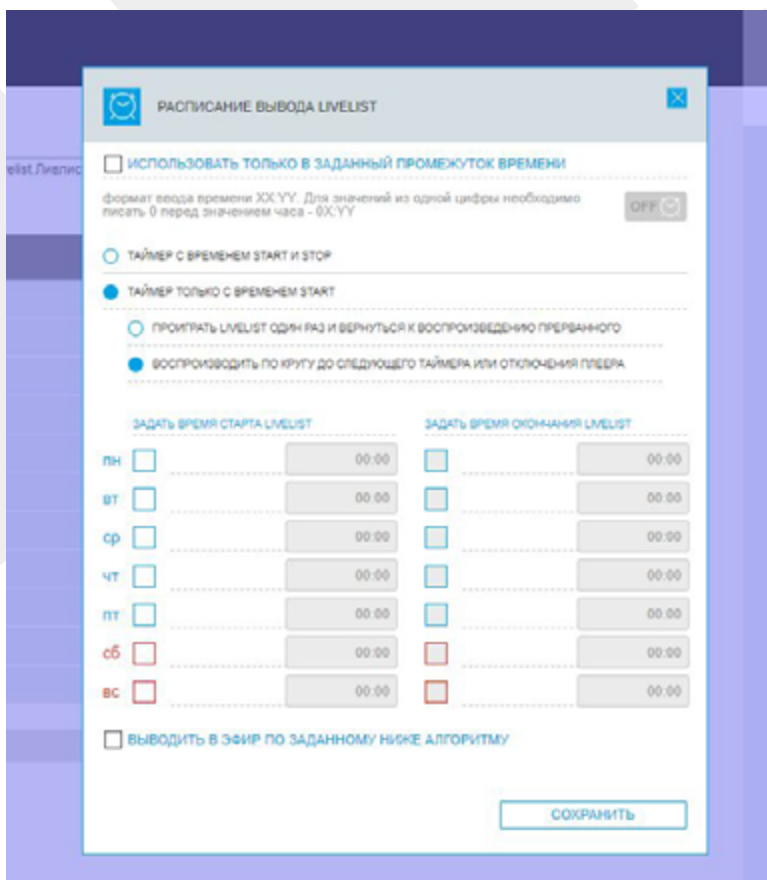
elist.Лив​лис

РАСПИСАНИЕ ВЫВОДА LIVELIST

ИСПОЛЬЗОВАТЬ ТОЛЬКО В ЗАДАННЫЙ ПРОМЕЖУТОК ВРЕМЕНИ

формат ввода времени XX:YY. Для значений из одной цифры необходимо писать 0 перед значением часа - 0X:YY

OFF

ТАЙМЕР С ВРЕМЕНЕМ START И STOP

ТАЙМЕР ТОЛЬКО С ВРЕМЕНЕМ START

ПРОИГРАТЬ LIVELIST ОДИН РАЗ И ВЕРНУТЬСЯ К ВОСПРОИЗВЕДЕНИЮ ПРЕРВАННОГО

ВОСПРОИЗВОДИТЬ ПО КРУГУ ДО СЛЕДУЮЩЕГО ТАЙМЕРА ИЛИ ОТКЛЮЧЕНИЯ ПЛЕЕРА

ЗАДАТЬ ВРЕМЯ СТАРТА LIVELIST

ЗАДАТЬ ВРЕМЯ ОКОНЧАНИЯ LIVELIST

пн 00:00 00:00
вт 00:00 00:00
ср 00:00 00:00
чт 00:00 00:00
пт 00:00 00:00
сб 00:00 00:00
вс 00:00 00:00

ВЫВОДИТЬ В ЭФИР ПО ЗАДАННОМУ НИЖЕ АЛГОРИТМУ

СОХРАНИТЬ